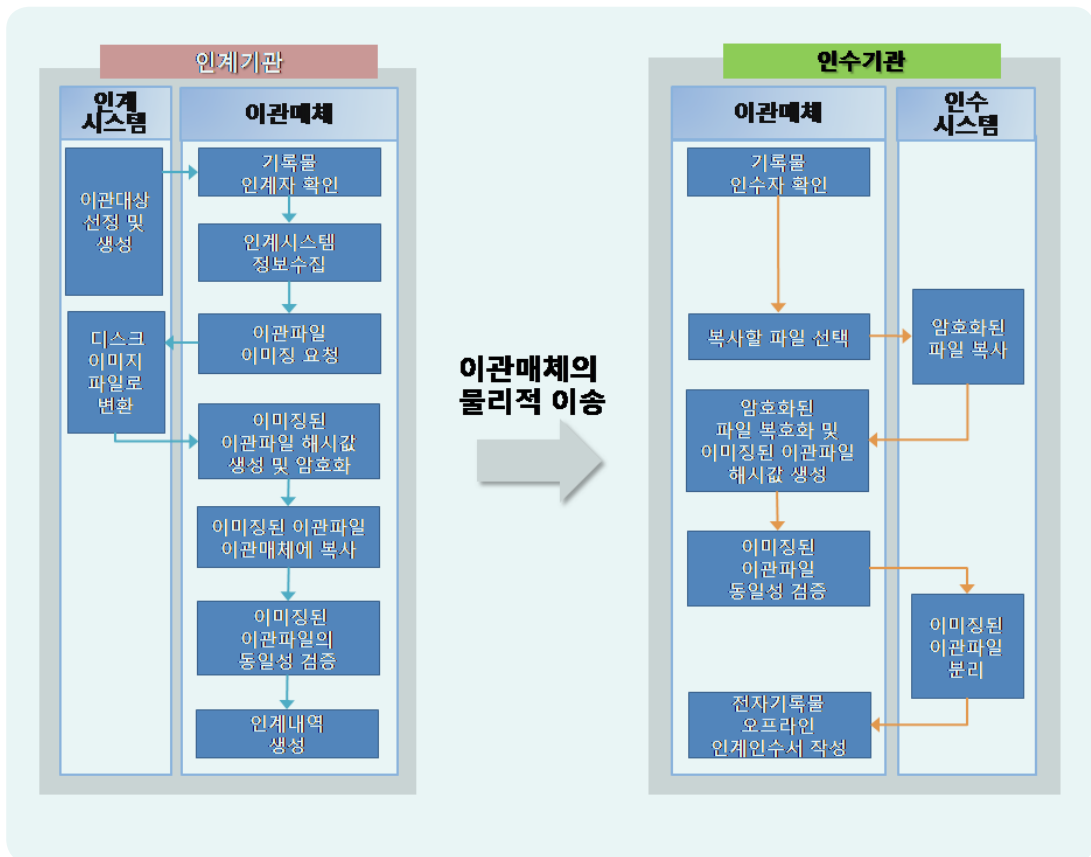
인계기관

인계 시스템

이관매체

이관대상 선정 및 생성

디스크 이미지 파일로 변환

기록물 인계자 확인

인계시스템 정보수집

이관파일 이미징 요청

이미징된 이관파일 해시값 생성 및 암호화

이미징된 이관파일 이관매체에 복사

이미징된 이관파일의 동일성 검증

인계내역 생성

이관매체의 물리적 이송

인수기관

이관매체

인수 시스템

기록물 인수자 확인

복사할 파일 선택

암호화된 파일 복사

암호화된 파일 복호화 및 이미징된 이관파일 해시값 생성

이미징된 이관파일 동일성 검증

이미징된 이관파일 분리

전자기록물 오프라인 인계인수서 작성